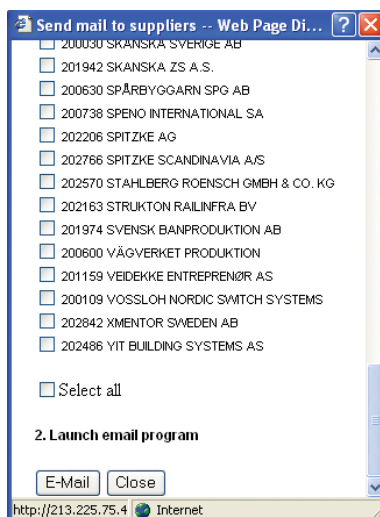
Send mail to suppliers -- Web Page Di...

200030 SKANSKA SVERIGE AB
201942 SKANSKA ZS A.S.
200630 SPÅRBYGGARN SPG AB
200738 SPENO INTERNATIONAL SA
202206 SPITZKE AG
202766 SPITZKE SCANDINAVIA A/S
202570 STAHLBERG ROENSCH GMBH & CO. KG
202163 STRUKTON RAILINFRA BV
201974 SVENSK BANPRODUKTION AB
200600 VÄGVERKET PRODUKTION
201159 VEIDEKKE ENTREPRENØR AS
200109 VOSSLOH NORDIC SWITCH SYSTEMS
202842 XMENTOR SWEDEN AB
202486 YIT BUILDING SYSTEMS AS

Select all

2. Launch email program

E-Mail Close

http://213.225.75.4 Internet